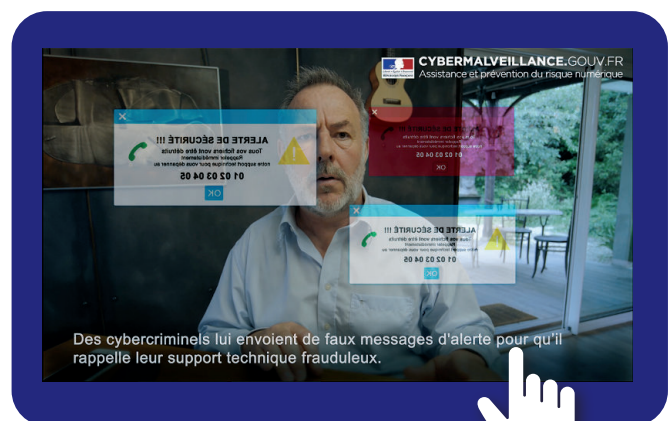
CYBERMALVEILLANCE.GOUV.FR
Assistance and prévention du risque numérique

ALERTE DE SÉCURITÉ !!!
Tous vos fichiers vont être détruits
Rappeler immédiatement
notre support technique pour vous dépanner au
01 02 03 04 05
OK

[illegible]
01 02 03 04 05
OK

ALERTE DE SÉCURITÉ !!!
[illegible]
01 02 03 04 05
OK

Des cybercriminels lui envoient de faux messages d'alerte pour qu'il rappelle leur support technique frauduleux.